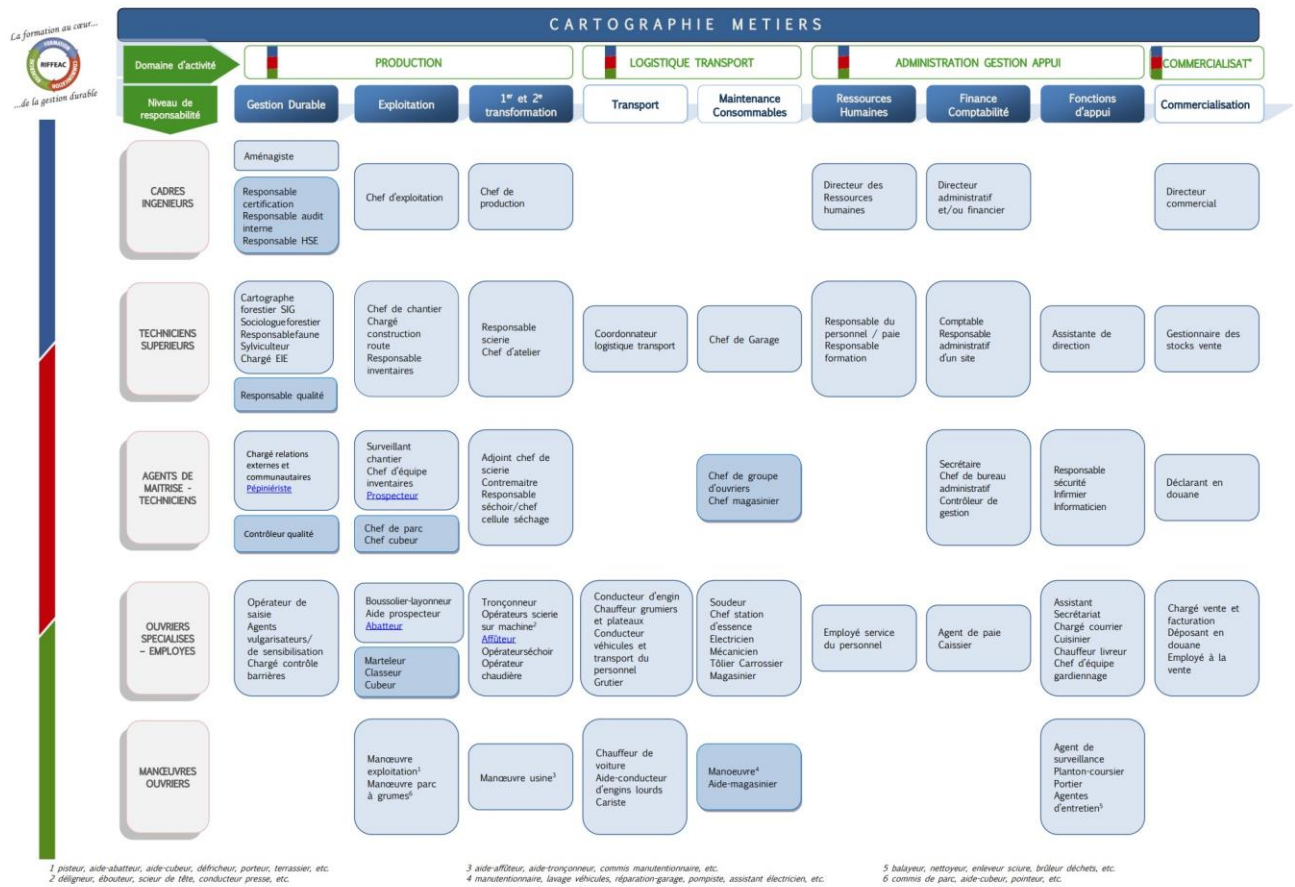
La formation au cœur...

RIFFEAC

...de la gestion durable

CARTOGRAPHIE METIERS

| Domaine d'activité | PRODUCTION | | | LOGISTIQUE TRANSPORT | | ADMINISTRATION GESTION APPUI | | | COMMERCIALISAT° |
|---|---|---|---|---|---|---|---|---|---|
| Niveau de responsabilité | Gestion Durable | Exploitation | 1er et 2e transformation | Transport | Maintenance Consommables | Ressources Humaines | Finance Comptabilité | Fonctions d'appui | Commercialisation |
| CADRES INGENIEURS | Aménagiste<br>Responsable certification Responsable audit interne Responsable HSE | Chef d'exploitation | Chef de production | | | Directeur des Ressources humaines | Directeur administratif et/ou financier | | Directeur commercial |
| TECHNICIENS SUPERIEURS | Cartographe forestier SIG Sociologueforestier Responsablefaune Sylviculteur Chargé EIE<br>Responsable qualité | Chef de chantier Chargé construction route Responsable inventaires | Responsable scierie Chef d'atelier | Coordonnateur logistique transport | Chef de Garage | Responsable du personnel / paie Responsable formation | Comptable Responsable administratif d'un site | Assistante de direction | Gestionnaire des stocks vente |
| AGENTS DE MAITRISE - TECHNICIENS | Chargé relations externes et communautaires Pépiniériste<br>Contrôleur qualité | Surveillant chantier Chef d'équipe inventaires Prospecteur<br>Chef de parc Chef cubeur | Adjoint chef de scierie Contremaitre Responsable séchoir/chef cellule séchage | | Chef de groupe d'ouvriers Chef magasinier | | Secrétaire Chef de bureau administratif Contrôleur de gestion | Responsable sécurité Infirmier Informaticien | Déclarant en douane |
| OUVRIERS SPECIALISES – EMPLOYES | Opérateur de saisie Agents vulgarisateurs/ de sensibilisation Chargé contrôle barrières | Boussolier-layonneur Aide prospecteur Abatteur<br>Marteleur Classeur Cubeur | Tronçonneur Opérateurs scierie sur machine² Affûteur Opérateurséchoir Opérateur chaudière | Conducteur d'engin Chauffeur grumiers et plateaux Conducteur véhicules et transport du personnel Grutier | Soudeur Chef station d'essence Electricien Mécanicien Tôlier Carrossier Magasinier | Employé service du personnel | Agent de paie Caissier | Assistant Secrétariat Chargé courrier Cuisinier Chauffeur livreur Chef d'équipe gardiennage | Chargé vente et facturation Déposant en douane Employé à la vente |
| MANŒUVRES OUVRIERS | | Manœuvre exploitation¹ Manœuvre parc à grumes⁶ | Manœuvre usine³ | Chauffeur de voiture Aide-conducteur d'engins lourds Cariste | Manoeuvre⁴ Aide-magasinier | | | Agent de surveillance Planton-coursier Portier Agentes d'entretien⁵ | |

1 pisteur, aide-abatteur, aide-cubeur, défricheur, porteur, terrassier, etc.
2 déligneur, ébouteur, scieur de tête, conducteur presse, etc.

3 aide-affûteur, aide-tronçonneur, commis manutentionnaire, etc.
4 manutentionnaire, lavage véhicules, réparation-garage, pompiste, assistant électricien, etc.

5 balayeur, nettoyeur, enleveur sciure, brûleur déchets, etc.
6 commis de parc, aide-cubeur, pointeur, etc.